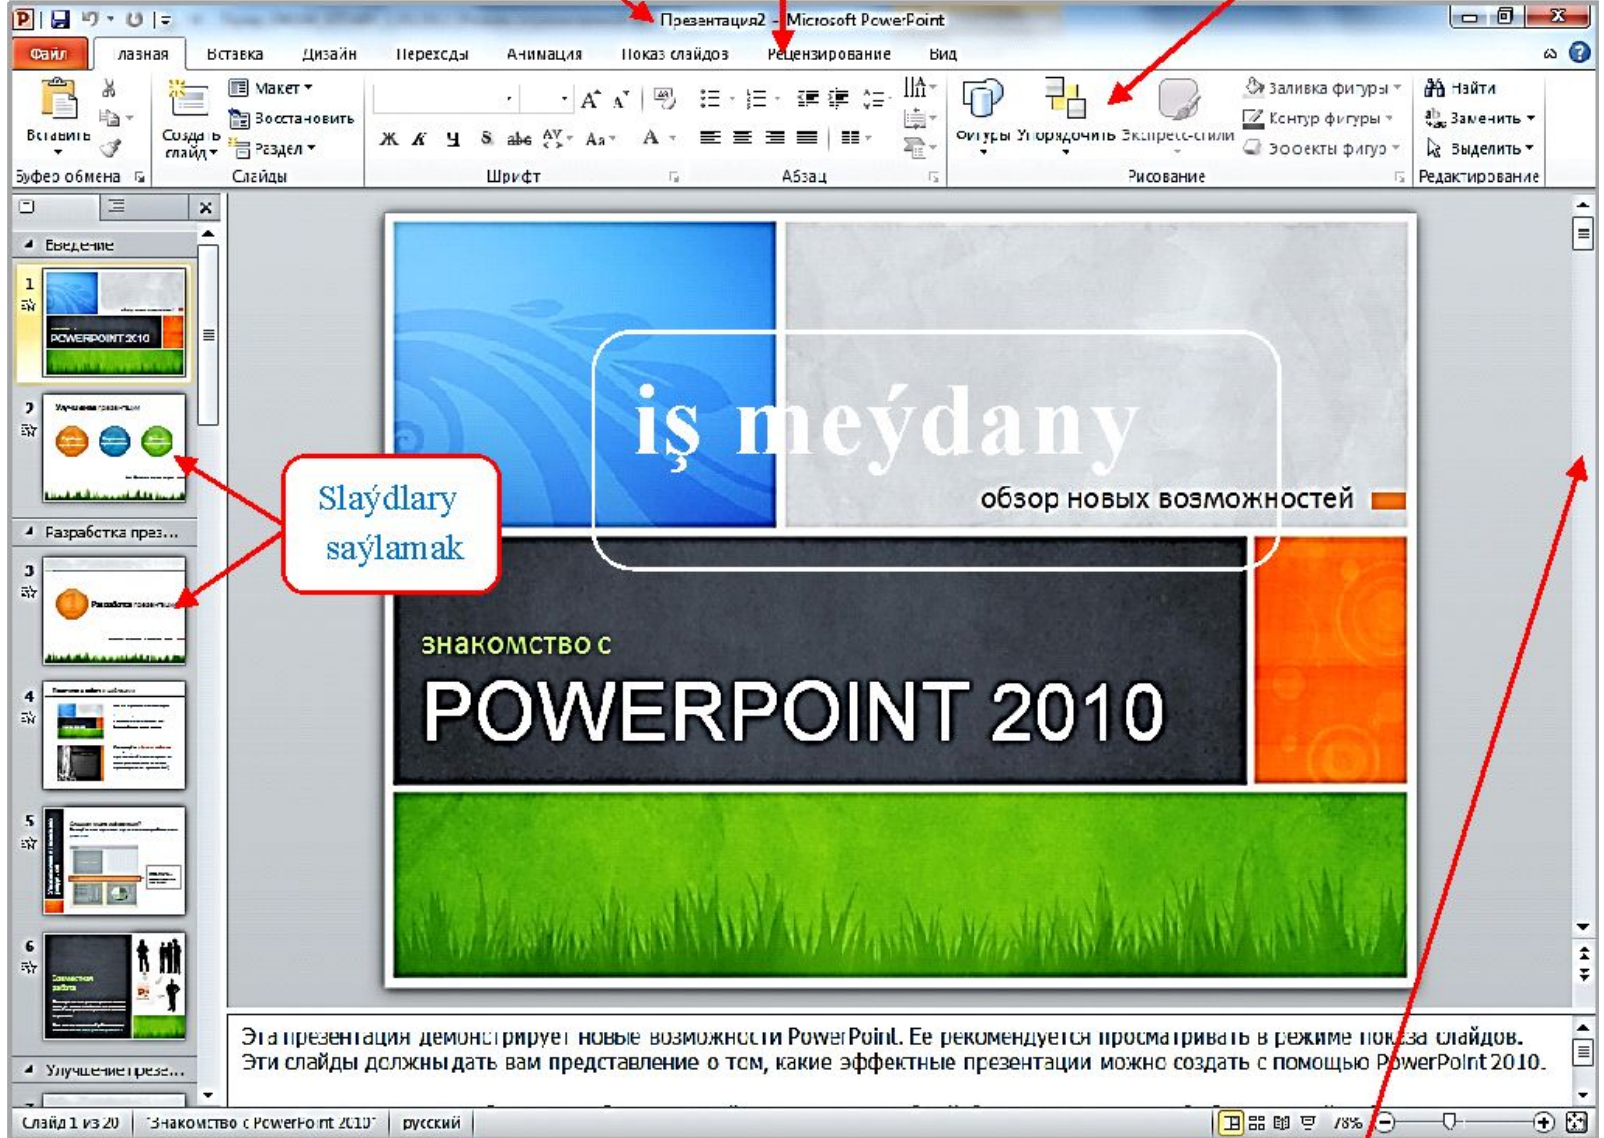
Презентация2 - Microsoft PowerPoint

Файл | Главная | Вставка | Дизайн | Переходы | Анимация | Показ слайдов | Рецензирование | Вид

Вставить | Буфер обмена
Создать слайд | Макет | Восстановить | Раздел | Слайды
Шрифт
Абзац
Фигуры | Упорядочить | Экспресс-стили | Заливка фигуры | Контур фигуры | Эффекты фигур | Рисование
Найти | Заменить | Выделить | Редактирование

Введение
1
POWERPOINT 2010
2
Улучшение презентации
Разработка през...
3
4
5
6
Улучшение презе...

Slaýdlary saýlamak

iş meýdany
обзор новых возможностей
знакомство с
POWERPOINT 2010

Эта презентация демонстрирует новые возможности PowerPoint. Ее рекомендуется просматривать в режиме показа слайдов. Эти слайды должны дать вам представление о том, какие эффектные презентации можно создать с помощью PowerPoint 2010.

Слайд 1 из 20 | "Знакомство с PowerPoint 2010" | русский | 78%